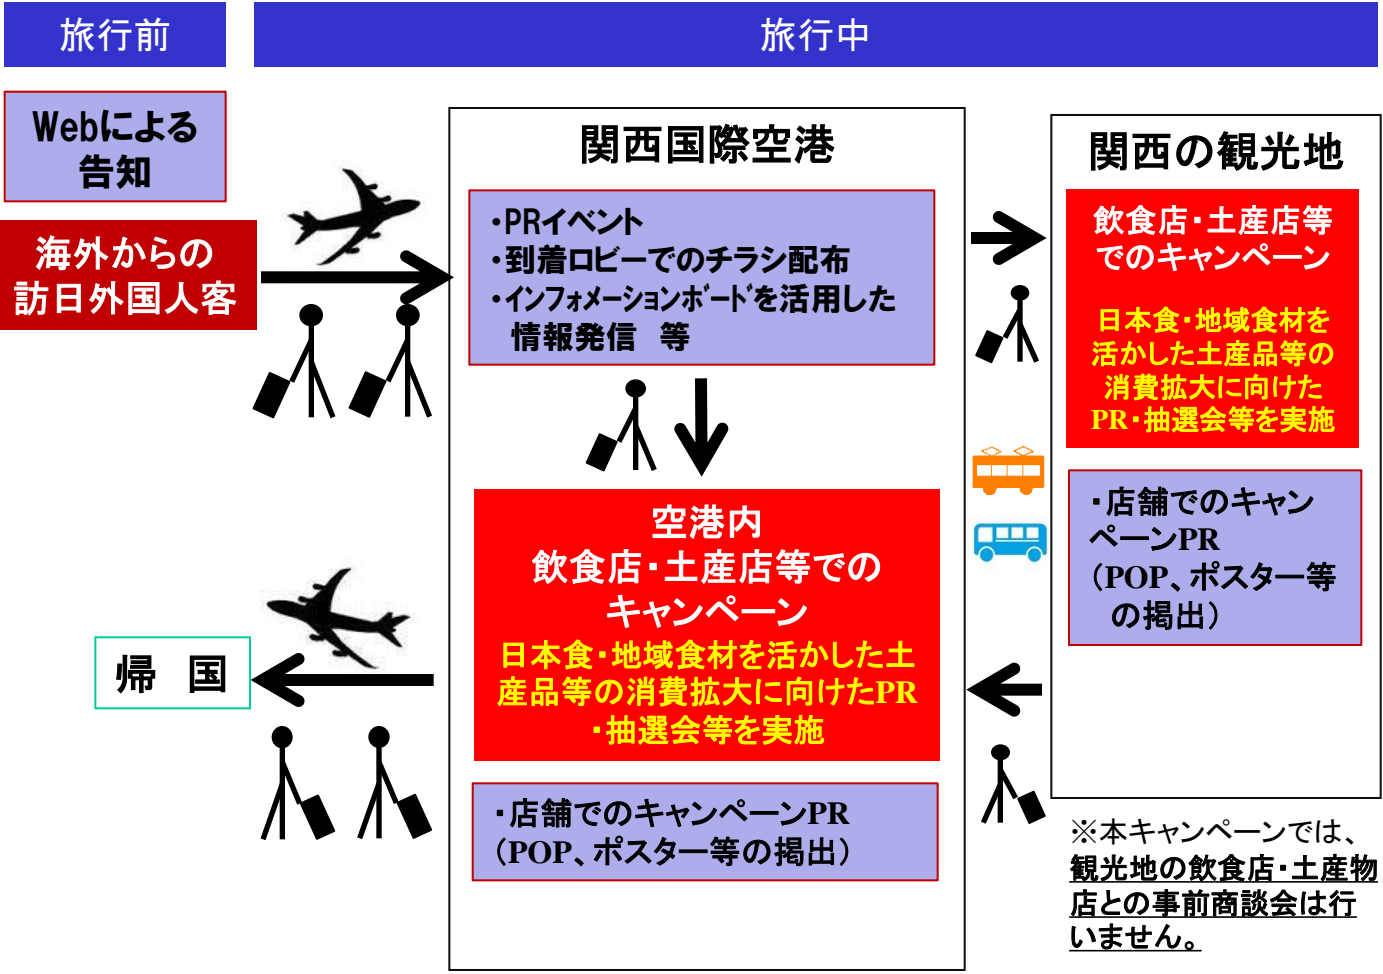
旅行前

旅行中

Webによる告知

海外からの訪日外国人客

関西国際空港

・PRイベント
・到着ロビーでのチラシ配布
・インフォメーションボードを活用した情報発信　等

空港内
飲食店・土産店等でのキャンペーン
日本食・地域食材を活かした土産品等の消費拡大に向けたPR・抽選会等を実施

・店舗でのキャンペーンPR
（POP、ポスター等の掲出）

関西の観光地

飲食店・土産店等でのキャンペーン

日本食・地域食材を活かした土産品等の消費拡大に向けたPR・抽選会等を実施

・店舗でのキャンペーンPR
（POP、ポスター等の掲出）

帰　国

※本キャンペーンでは、観光地の飲食店・土産物店との事前商談会は行いません。